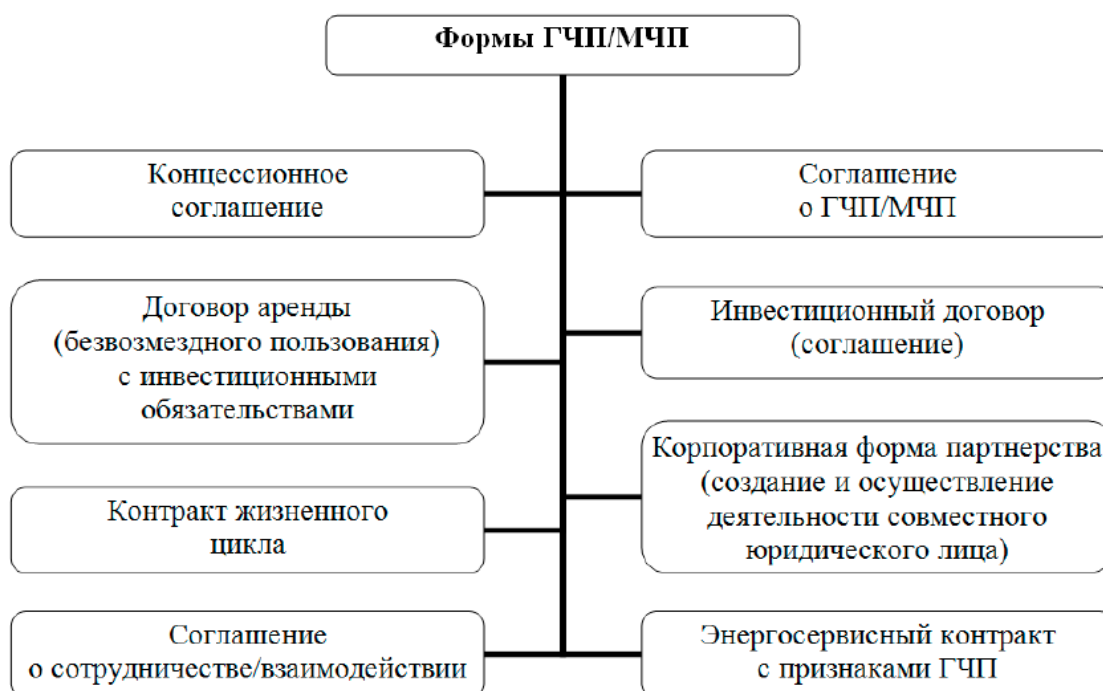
Формы ГЧП/МЧП

Концессионное соглашение

Соглашение о ГЧП/МЧП

Договор аренды (безвозмездного пользования) с инвестиционными обязательствами

Инвестиционный договор (соглашение)

Корпоративная форма партнерства (создание и осуществление деятельности совместного юридического лица)

Контракт жизненного цикла

Соглашение о сотрудничестве/взаимодействии

Энергосервисный контракт с признаками ГЧП